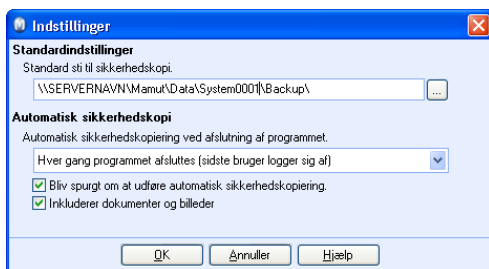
Indstillinger

Standardindstillinger

Standard sti til sikkerhedskopi.

\\SERVERNAVN\Mamut\Data\System0001\Backup\

...

Automatisk sikkerhedskopi

Automatisk sikkerhedskopiering ved afslutning af programmet.

Hver gang programmet afsluttes (sidste bruger logger sig af)

Bliv spurgt om at udføre automatisk sikkerhedskopiering.

Inkluderer dokumenter og billeder

OK

Annuller

Hjælp